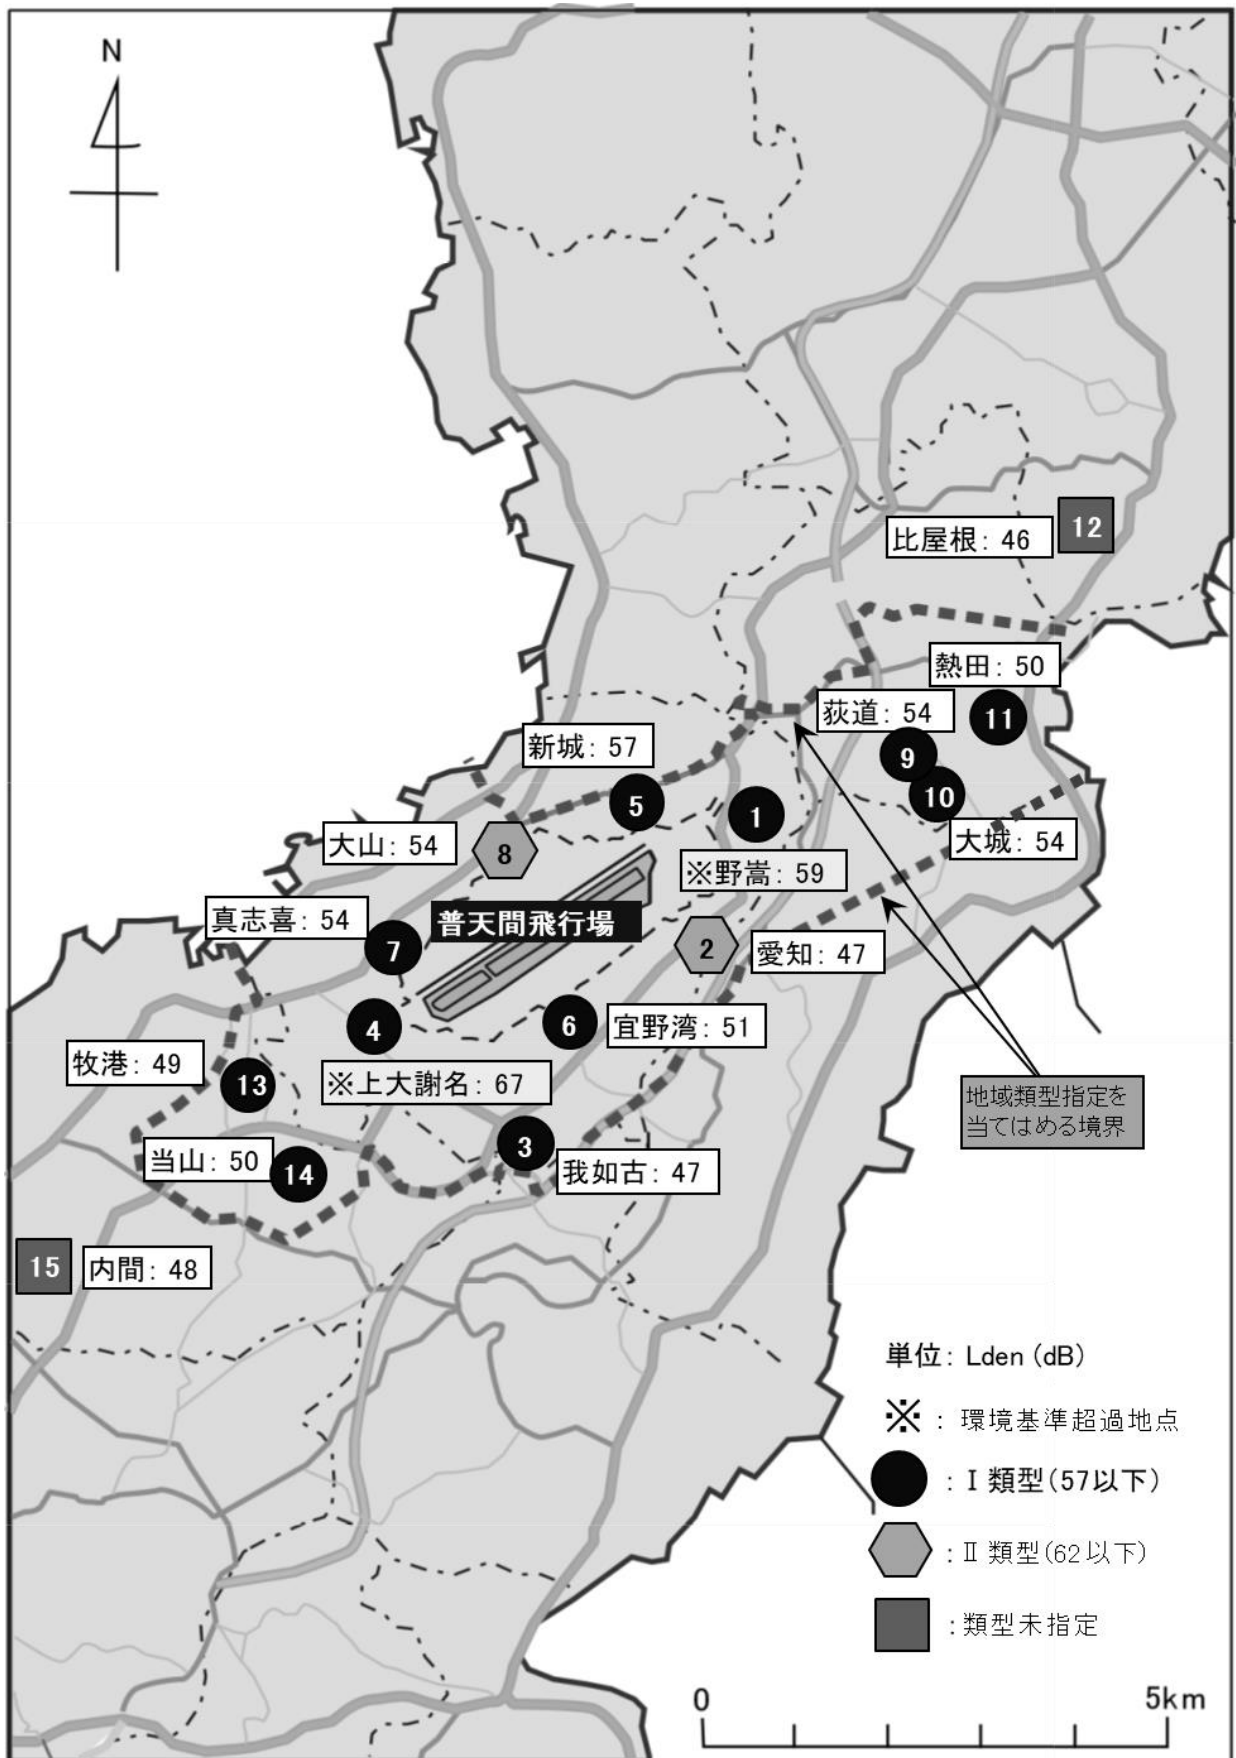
N

比屋根: 46
12
熱田: 50
荻道: 54
11
9
10
新城: 57
5
1
大城: 54
大山: 54
8
※野嵩: 59
真志喜: 54
普天間飛行場
7
2
愛知: 47
4
6
宜野湾: 51
牧港: 49
13
※上大謝名: 67
地域類型指定を当てはめる境界
3
当山: 50
14
我如古: 47
15
内間: 48

単位: Lden (dB)
※: 環境基準超過地点
: Ⅰ類型(57以下)
: Ⅱ類型(62以下)
: 類型未指定

0
5km